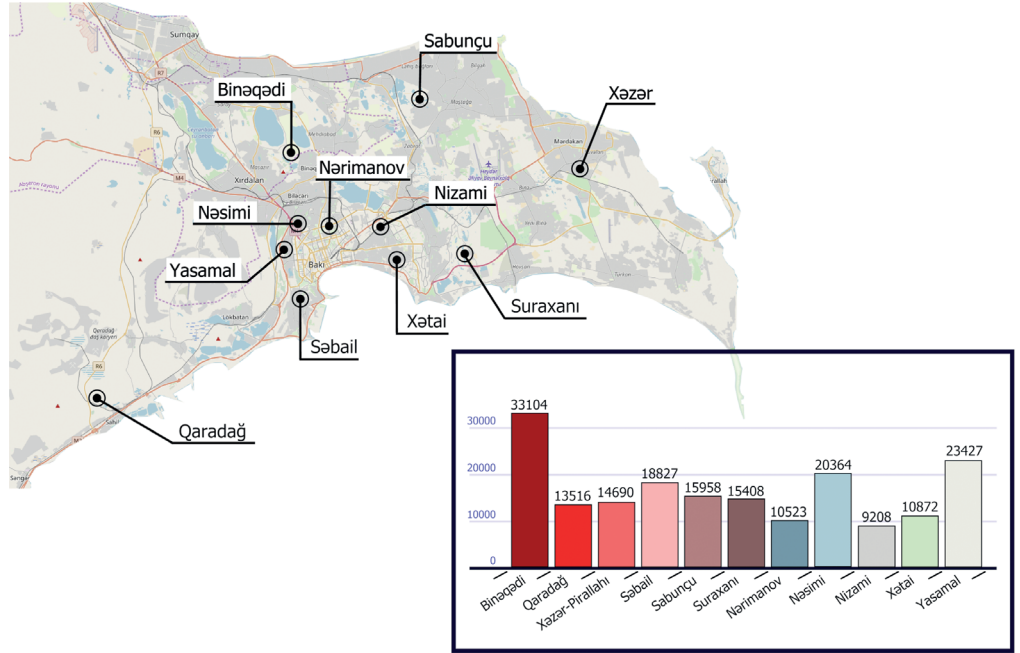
Sumqayıt
Sabunçu
Binəqədi
Xəzər
Nərimanov
Mərdəkan
Xırdalan
Nizami
Nəsimi
Yasamal
Bakı
Suraxanı
Xətai
Səbail
Qaradağ

| Binəqədi | Qaradağ | Xəzər-Pirallahı | Səbail | Sabunçu | Suraxanı | Nərimanov | Nəsimi | Nizami | Xətai | Yasamal |
|---|---|---|---|---|---|---|---|---|---|---|
| 33104 | 13516 | 14690 | 18827 | 15958 | 15408 | 10523 | 20364 | 9208 | 10872 | 23427 |

30000
20000
10000
0